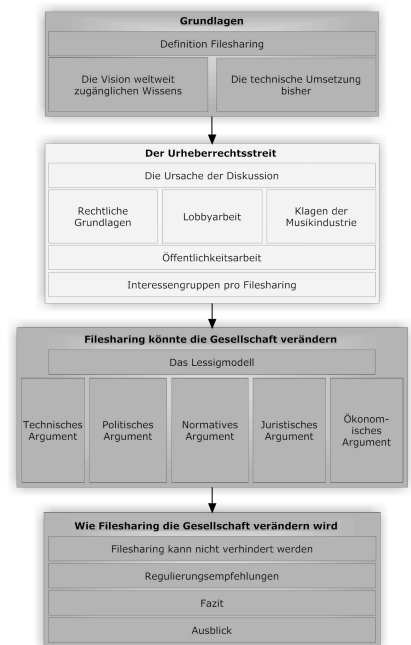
Grundlagen

Definition Filesharing

Die Vision weltweit zugänglichen Wissens

Die technische Umsetzung bisher

Der Urheberrechtsstreit

Die Ursache der Diskussion

Rechtliche Grundlagen

Lobbyarbeit

Klagen der Musikindustrie

Öffentlichkeitsarbeit

Interessengruppen pro Filesharing

Filesharing könnte die Gesellschaft verändern

Das Lessigmodell

Technisches Argument

Politisches Argument

Normatives Argument

Juristisches Argument

Ökonomisches Argument

Wie Filesharing die Gesellschaft verändern wird

Filesharing kann nicht verhindert werden

Regulierungsempfehlungen

Fazit

Ausblick